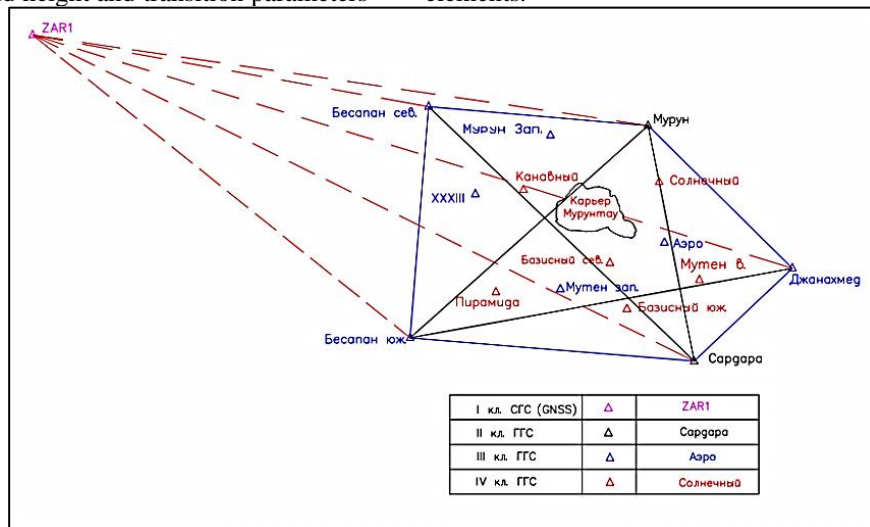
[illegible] height and transition parameters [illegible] elements.

ZAR1

Бесапан сев.

Мурун Зап.

Мурун

Канавная

Солнечная

XXXIII

Карьер Мурунтау

Аэро

Базисная сев.

Мутен в.

Джанахмед

Пирамида

Мутен зап.

Базисная юж.

Бесапан юж.

Сардара

| I кл. СГС (GNSS) | Δ | ZAR1 |
|---|---|---|
| II кл. ГГС | Δ | Сардара |
| III кл. ГГС | Δ | Аэро |
| IV кл. ГГС | Δ | Солнечная |